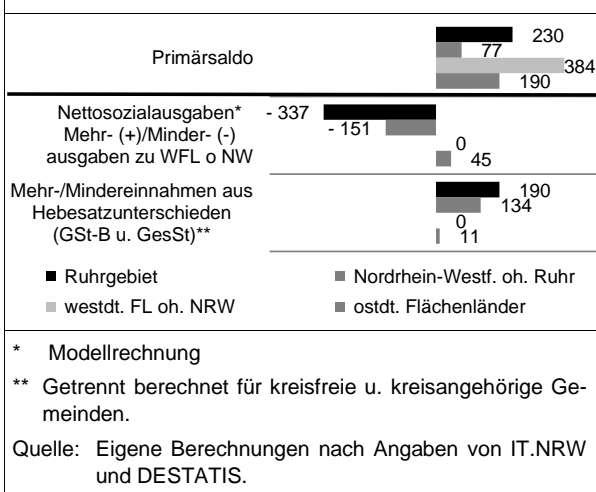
Primärsaldo

230
77
384
190

Nettosozialausgaben* Mehr- (+)/Minder- (-) ausgaben zu WFL o NW

- 337
- 151
0
45

Mehr-/Mindereinnahmen aus Hebesatzunterschieden (GSt-B u. GesSt)**

190
134
0
11

■ Ruhrgebiet
■ Nordrhein-Westf. oh. Ruhr
■ westdt. FL oh. NRW
■ ostdt. Flächenländer

* Modellrechnung

** Getrennt berechnet für kreisfreie u. kreisangehörige Gemeinden.

Quelle: Eigene Berechnungen nach Angaben von IT.NRW und DESTATIS.